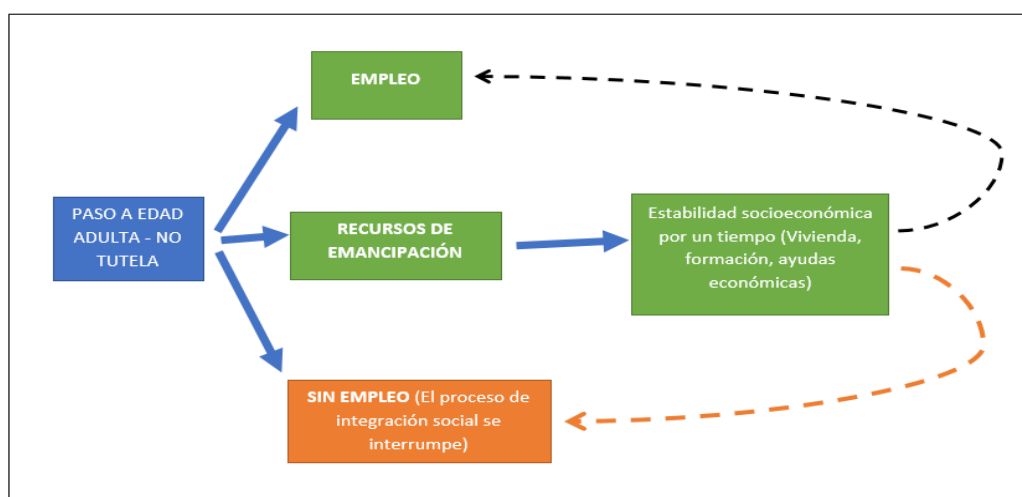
EMPLEO

PASO A EDAD ADULTA - NO TUTELA

RECURSOS DE EMANCIPACIÓN

Estabilidad socioeconómica por un tiempo (Vivienda, formación, ayudas económicas)

SIN EMPLEO (El proceso de integración social se interrumpe)